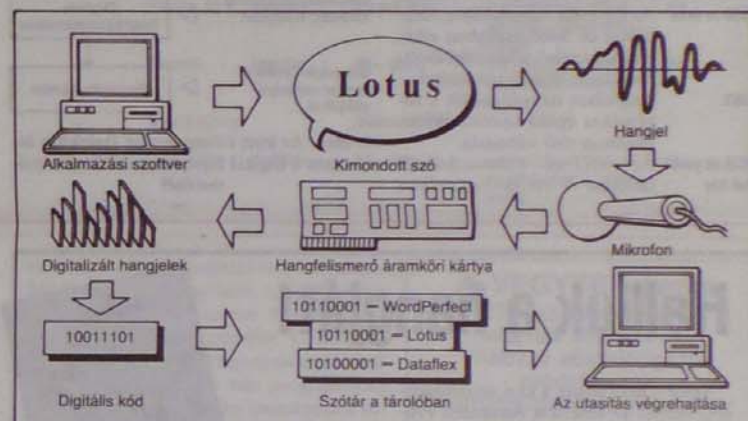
Lotus

Alkalmazási szoftver

Kimondott szó

Hangjel

Digitalizált hangjelek

Hangfelismerő áramköri kártya

Mikrofon

10011101

10110001 — WordPerfect

10110001 — Lotus

10100001 — Dataflex

Digitális kód

Szótár a tárolóban

Az utasítás végrehajtása